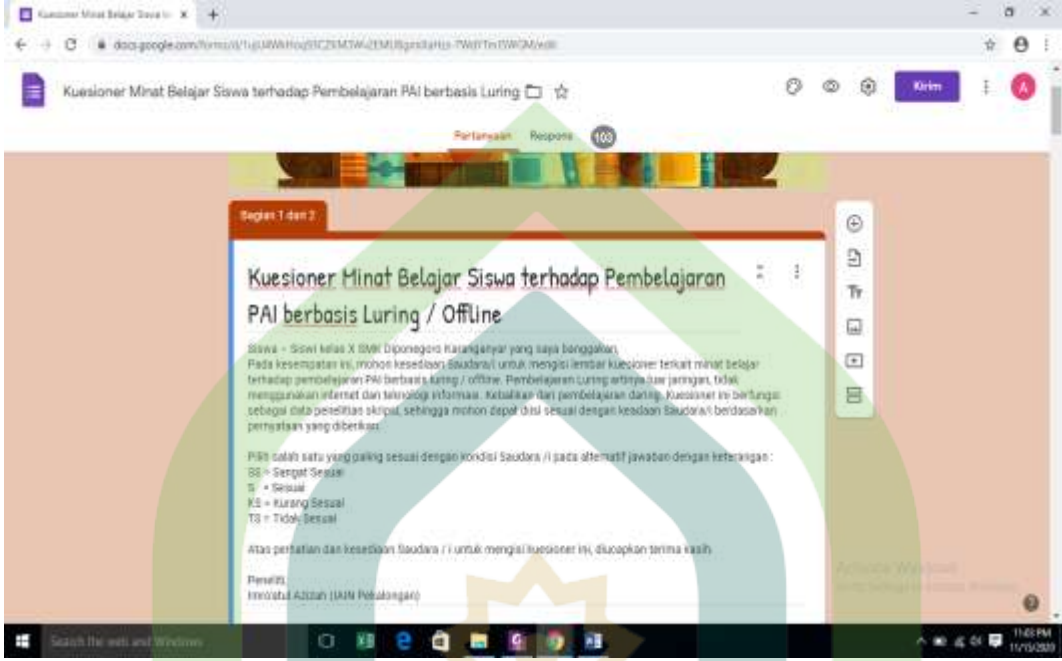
Kuesioner Minat Belajar Siswa te ×

docs.google.com/forms/d/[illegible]/edit

Kuesioner Minat Belajar Siswa terhadap Pembelajaran PAI berbasis Luring

Kirim

A

Pertanyaan Respons 103

Bagian 1 dari 2

Kuesioner Minat Belajar Siswa terhadap Pembelajaran PAI berbasis Luring / Offline

Siswa – Siswi kelas X SMK Diponegoro Karanganyar yang saya banggakan.
Pada kesempatan ini, mohon kesediaan Saudara/i untuk mengisi lembar kuesioner terkait minat belajar terhadap pembelajaran PAI berbasis luring / offline. Pembelajaran Luring artinya luar jaringan, tidak menggunakan internet dan teknologi informasi. Kebalikan dari pembelajaran daring. Kuesioner ini berfungsi sebagai data penelitian skripsi, sehingga mohon dapat diisi sesuai dengan keadaan Saudara/i berdasarkan pernyataan yang diberikan.

Pilih salah satu yang paling sesuai dengan kondisi Saudara /i pada alternatif jawaban dengan keterangan :
SS = Sangat Sesuai
S = Sesuai
KS = Kurang Sesuai
TS = Tidak Sesuai

Atas perhatian dan kesediaan Saudara / i untuk mengisi kuesioner ini, diucapkan terima kasih.

Peneliti
Imroatul Azizah (IAIN Pekalongan)

Activate Windows
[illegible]

Search the web and Windows

11:03 PM
11/10/2020